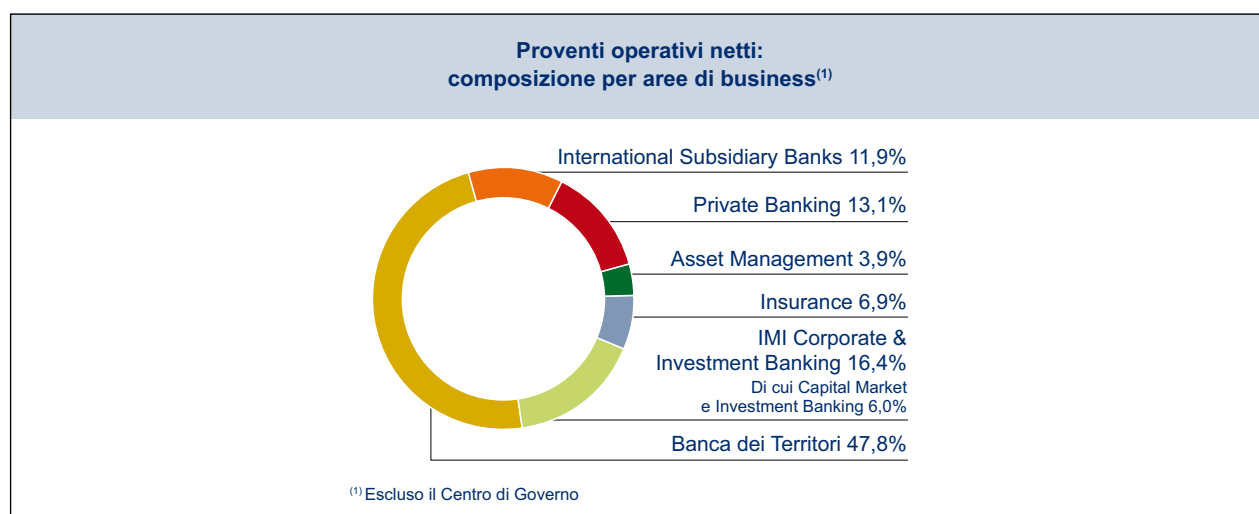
Proventi operativi netti:
composizione per aree di business$^{(1)}$

International Subsidiary Banks 11,9%

Private Banking 13,1%

Asset Management 3,9%

Insurance 6,9%

IMI Corporate & Investment Banking 16,4%
Di cui Capital Market e Investment Banking 6,0%

Banca dei Territori 47,8%

$^{(1)}$ Escluso il Centro di Governo